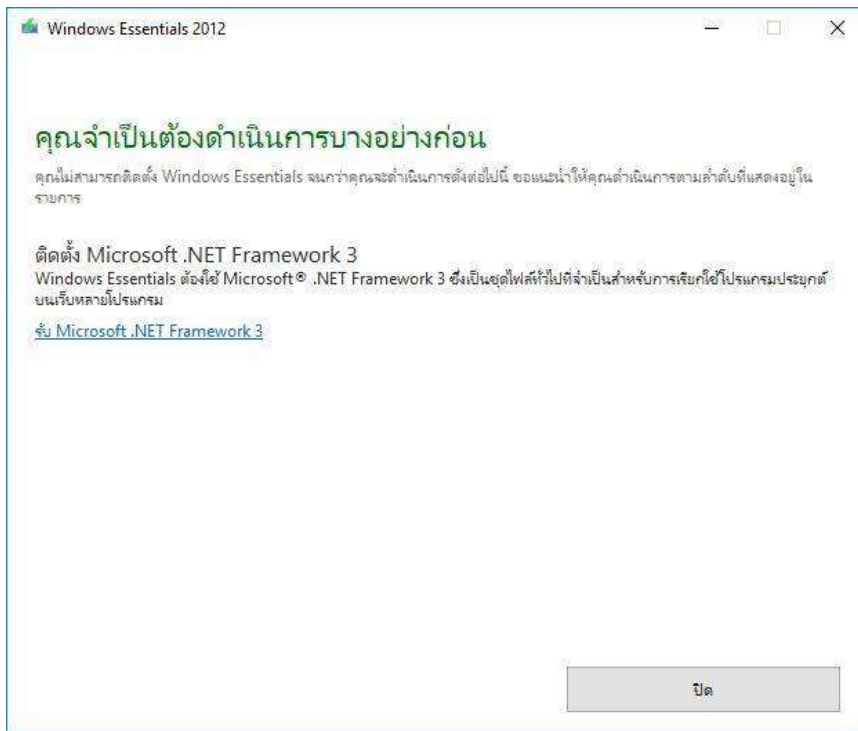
Windows Essentials 2012

คุณจำเป็นต้องดำเนินการบางอย่างก่อน

คุณไม่สามารถติดตั้ง Windows Essentials จนกว่าคุณจะดำเนินการดังต่อไปนี้ ขอแนะนำให้คุณดำเนินการตามลำดับที่แสดงอยู่ในรายการ

ติดตั้ง Microsoft .NET Framework 3

Windows Essentials ต้องใช้ Microsoft® .NET Framework 3 ซึ่งเป็นชุดไฟล์ทั่วไปที่จำเป็นสำหรับการเรียกใช้โปรแกรมประยุกต์บนเว็บหลายโปรแกรม

รับ Microsoft .NET Framework 3

ปิด